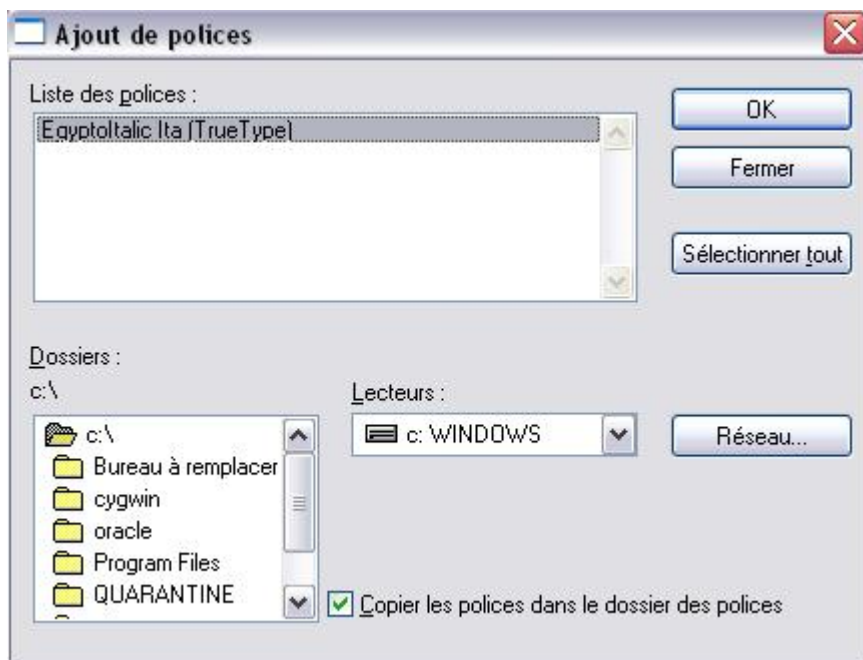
Ajout de polices

Liste des polices :

EgyptoItalic Ita (TrueType)

OK

Fermer

Sélectionner tout

Dossiers :

c:\

c:\
Bureau à remplacer
cygwin
oracle
Program Files
QUARANTINE

Lecteurs :

c: WINDOWS

Réseau...

Copier les polices dans le dossier des polices